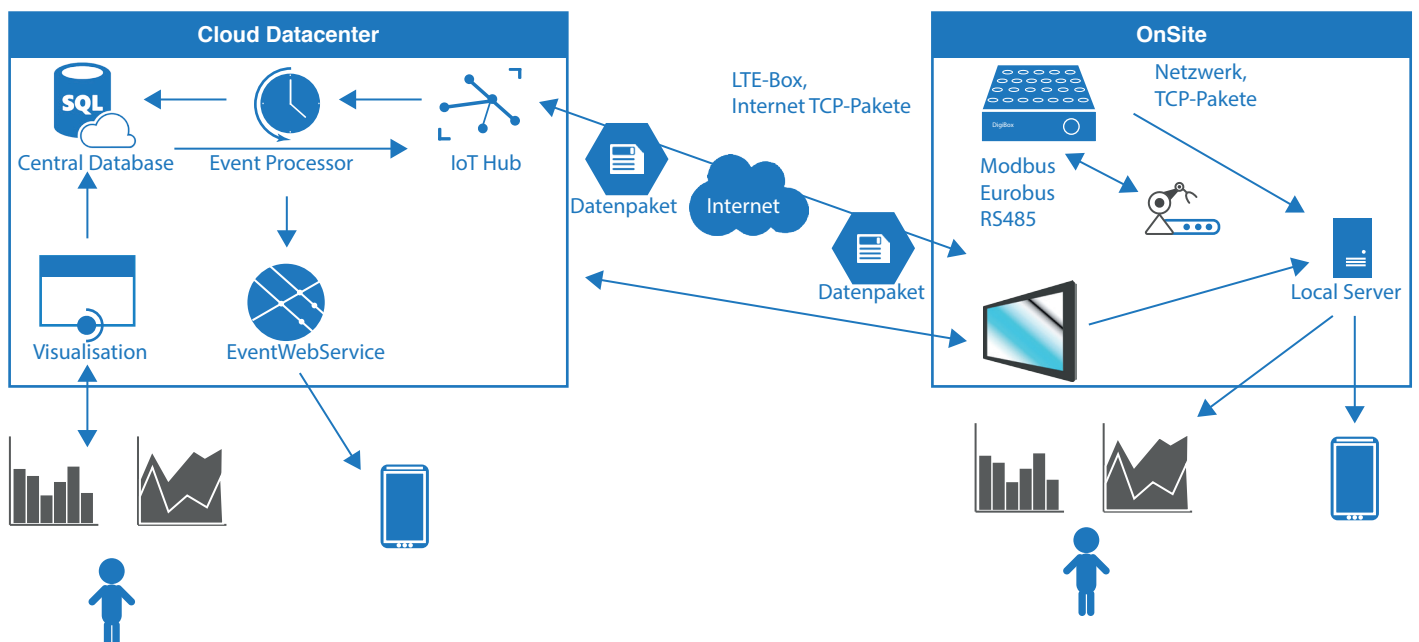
Cloud Datacenter

SQL

Central Database

Event Processor

IoT Hub

Visualisation

EventWebService

LTE-Box,
Internet TCP-Pakete

Datenpaket

Internet

Datenpaket

OnSite

DigiBox

Netzwerk,
TCP-Pakete

Modbus
Eurobus
RS485

Local Server